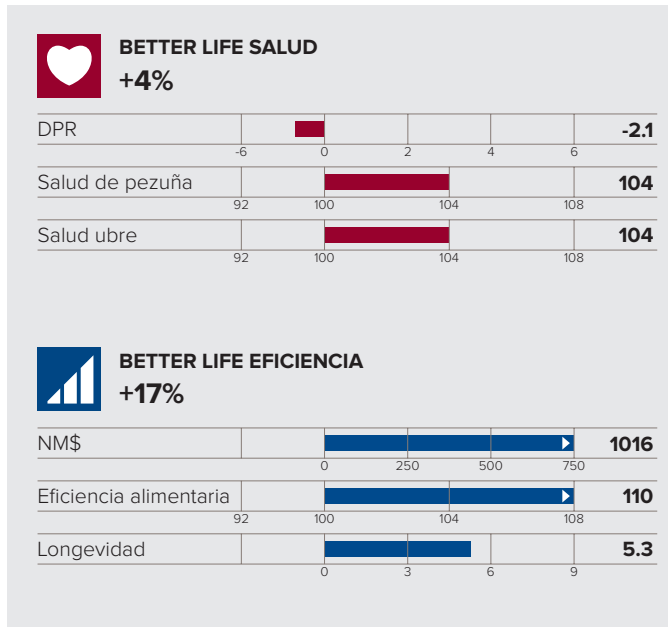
BETTER LIFE SALUD
+4%

| | | |
|---|---|---|
| DPR | -6 0 2 4 6 | -2.1 |
| Salud de pezuña | 92 100 104 108 | 104 |
| Salud ubre | 92 100 104 108 | 104 |

BETTER LIFE EFICIENCIA
+17%

| | | |
|---|---|---|
| NM$ | 0 250 500 750 | 1016 |
| Eficiencia alimentaria | 92 100 104 108 | 110 |
| Longevidad | 0 3 6 9 | 5.3 |